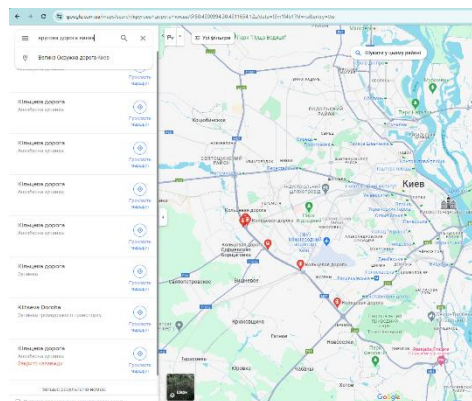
кругова дорога києва

Велика Окружна дорога Київ

Кільцева дорога
Автобусна зупинка
Прокласти маршрут

Кільцева дорога
Автобусна зупинка
Прокласти маршрут

Кільцева дорога
Автобусна зупинка
Прокласти маршрут

Кільцева дорога
Автобусна зупинка
Прокласти маршрут

Кільцева дорога
Автобусна зупинка
Прокласти маршрут

Кільцева дорога
Зупинка
Прокласти маршрут

Кільцеве Дорога
Зупинка громадського транспорту
Прокласти маршрут

Кільцева дорога
Автобусна зупинка
Прокласти маршрут

Усі фільтри

Шукати в цьому районі

Киев

Кільцева дорога

Google